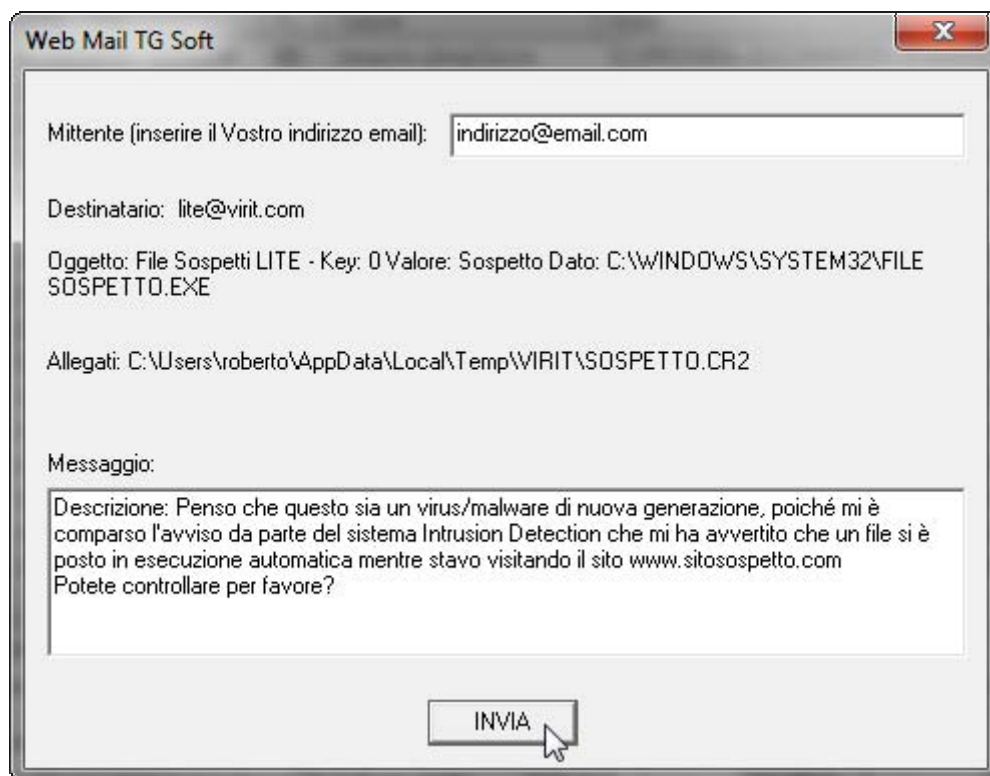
Web Mail TG Soft

Mittente (inserire il Vostro indirizzo email): indirizzo@email.com

Destinatario: lite@virit.com

Oggetto: File Sospetti LITE - Key: 0 Valore: Sospetto Dato: C:\WINDOWS\SYSTEM32\FILE SOSPETTO.EXE

Allegati: C:\Users\roberto\AppData\Local\Temp\VIRIT\SOSPETTO.CR2

Messaggio:

Descrizione: Penso che questo sia un virus/malware di nuova generazione, poiché mi è comparso l'avviso da parte del sistema Intrusion Detection che mi ha avvertito che un file si è posto in esecuzione automatica mentre stavo visitando il sito www.sitosospetto.com
Potete controllare per favore?

INVIA